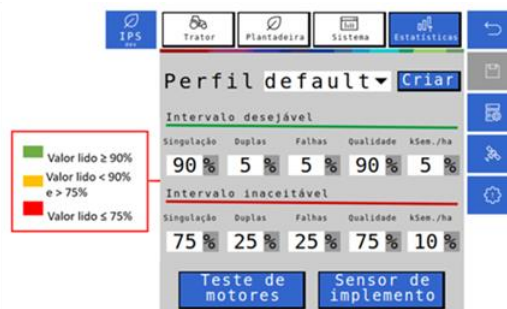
IPS
Trator
Plantadeira
Sistema
Estatísticas

Perfil default Criar

Intervalo desejável

| Singulação | Duplas | Falhas | Qualidade | kSem./ha |
|---|---|---|---|---|
| 90 % | 5 % | 5 % | 90 % | 5 % |

Intervalo inaceitável

| Singulação | Duplas | Falhas | Qualidade | kSem./ha |
|---|---|---|---|---|
| 75 % | 25 % | 25 % | 75 % | 10 % |

Teste de motores
Sensor de implemento

Valor lido ≥ 90%
Valor lido < 90% e > 75%
Valor lido ≤ 75%